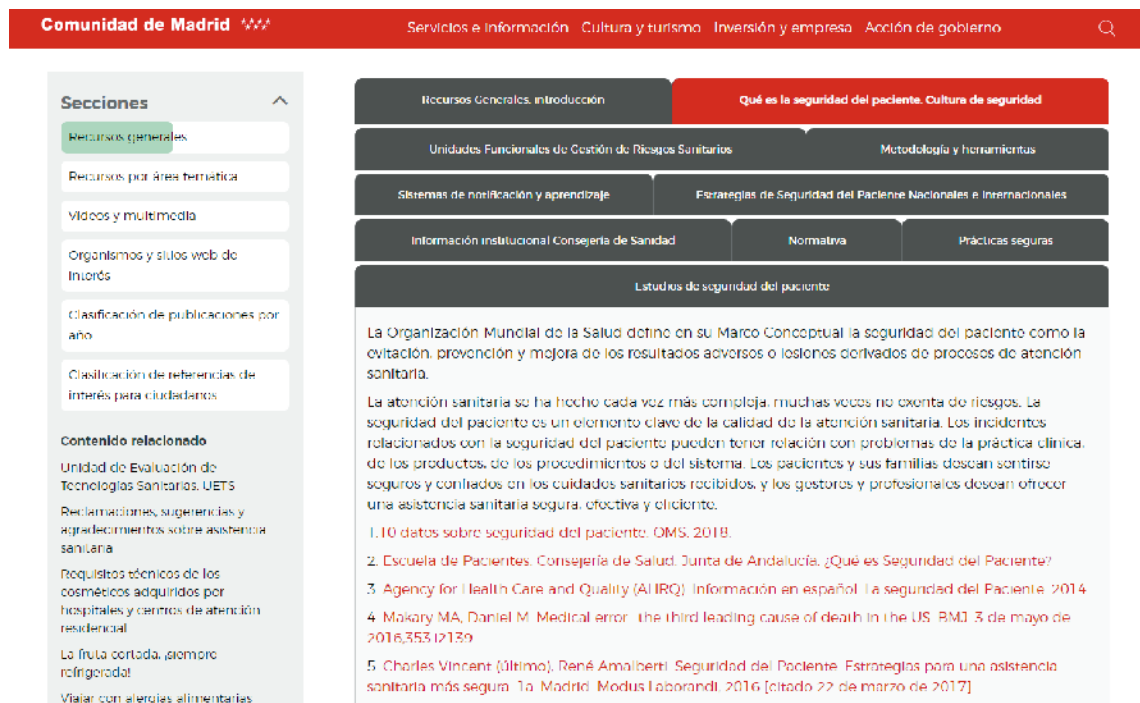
Comunidad de Madrid

Servicios e información Cultura y turismo Inversión y empresa Acción de gobierno

Secciones

Recursos generales

Recursos por área temática

Videos y multimedia

Organismos y sitios web de interés

Clasificación de publicaciones por año

Clasificación de referencias de interés para ciudadanos

Contenido relacionado

Unidad de Evaluación de Tecnologías Sanitarias, UETS

Reclamaciones, sugerencias y agradecimientos sobre asistencia sanitaria

Requisitos técnicos de los cosméticos adquiridos por hospitales y centros de atención residencial

La fruta cortada, ¡siempre refrigerada!

Viajar con alergias alimentarias

Recursos Generales. Introducción

Qué es la seguridad del paciente. Cultura de seguridad

Unidades Funcionales de Gestión de Riesgos Sanitarios

Metodología y herramientas

Sistemas de notificación y aprendizaje

Estrategias de Seguridad del Paciente Nacionales e Internacionales

Información institucional Consejería de Sanidad

Normativa

Prácticas seguras

Estudios de seguridad del paciente

La Organización Mundial de la Salud define en su Marco Conceptual la seguridad del paciente como la evitación, prevención y mejora de los resultados adversos o lesiones derivados de procesos de atención sanitaria.

La atención sanitaria se ha hecho cada vez más compleja, muchas veces no exenta de riesgos. La seguridad del paciente es un elemento clave de la calidad de la atención sanitaria. Los incidentes relacionados con la seguridad del paciente pueden tener relación con problemas de la práctica clínica, de los productos, de los procedimientos o del sistema. Los pacientes y sus familias desean sentirse seguros y confiados en los cuidados sanitarios recibidos, y los gestores y profesionales desean ofrecer una asistencia sanitaria segura, efectiva y eficiente.

1.10 datos sobre seguridad del paciente. OMS. 2018.

2. Escuela de Pacientes. Consejería de Salud. Junta de Andalucía. ¿Qué es Seguridad del Paciente?

3. Agency for Health Care and Quality (AHRQ). Información en español. La seguridad del Paciente. 2014

4. Makary MA, Daniel M. Medical error - the third leading cause of death in the US. BMJ. 3 de mayo de 2016;353:i2139

5. Charles Vincent (último), René Amalberti. Seguridad del Paciente. Estrategias para una asistencia sanitaria más segura. 1a. Madrid. Modus Laborandi. 2016 [citado 22 de marzo de 2017]